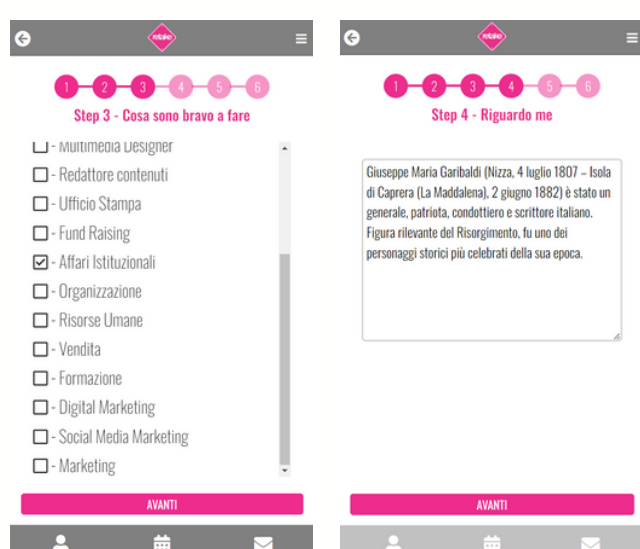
1 2 3 4 5 6

Step 3 - Cosa sono bravo a fare

- Multimedia Designer
- Redattore contenuti
- Ufficio Stampa
- Fund Raising
- Affari Istituzionali
- Organizzazione
- Risorse Umane
- Vendita
- Formazione
- Digital Marketing
- Social Media Marketing
- Marketing

AVANTI

1 2 3 4 5 6

Step 4 - Riguardo me

Giuseppe Maria Garibaldi (Nizza, 4 luglio 1807 – Isola di Caprera (La Maddalena), 2 giugno 1882) è stato un generale, patriota, condottiero e scrittore italiano. Figura rilevante del Risorgimento, fu uno dei personaggi storici più celebrati della sua epoca.

AVANTI